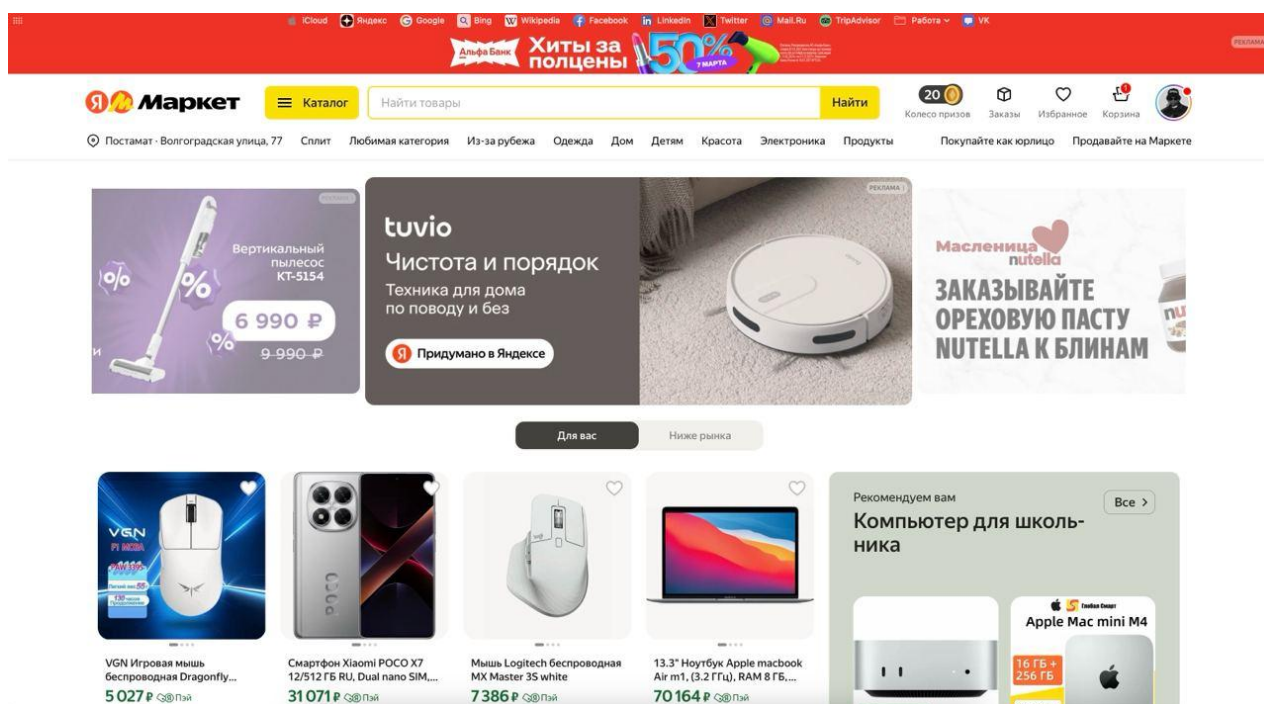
iCloud Яндекс Google Bing Wikipedia Facebook LinkedIn Twitter Mail.Ru TripAdvisor Работа VK

Альфа Банк Хиты за полцены 50% 7 МАРТА

РЕКЛАМА

Я Маркет Каталог Найти товары Найти

20 Колесо призов Заказы Избранное Корзина

Постамат · Волгоградская улица, 77 Сплит Любимая категория Из-за рубежа Одежда Дом Детям Красота Электроника Продукты Покупайте как юрлицо Продавайте на Маркете

Вертикальный пылесос KT-5154

6 990 ₽

9 990 ₽

tuvio

Чистота и порядок

Техника для дома по поводу и без

Придумано в Яндексе

РЕКЛАМА

Масленица nutella

ЗАКАЗЫВАЙТЕ ОРЕХОВУЮ ПАСТУ NUTELLA К БЛИНАМ

Для вас Ниже рынка

VGN

VGN Игровая мышь беспроводная Dragonfly...

5 027 ₽ Пэй

Смартфон Xiaomi POCO X7 12/512 ГБ RU, Dual nano SIM,...

31 071 ₽ Пэй

Мышь Logitech беспроводная MX Master 3S white

7 386 ₽ Пэй

13.3" Ноутбук Apple macbook Air m1, (3.2 ГГц), RAM 8 ГБ,...

70 164 ₽ Пэй

Рекомендуем вам

Все >

Компьютер для школьника

Apple Mac mini M4

16 ГБ + 256 ГБ